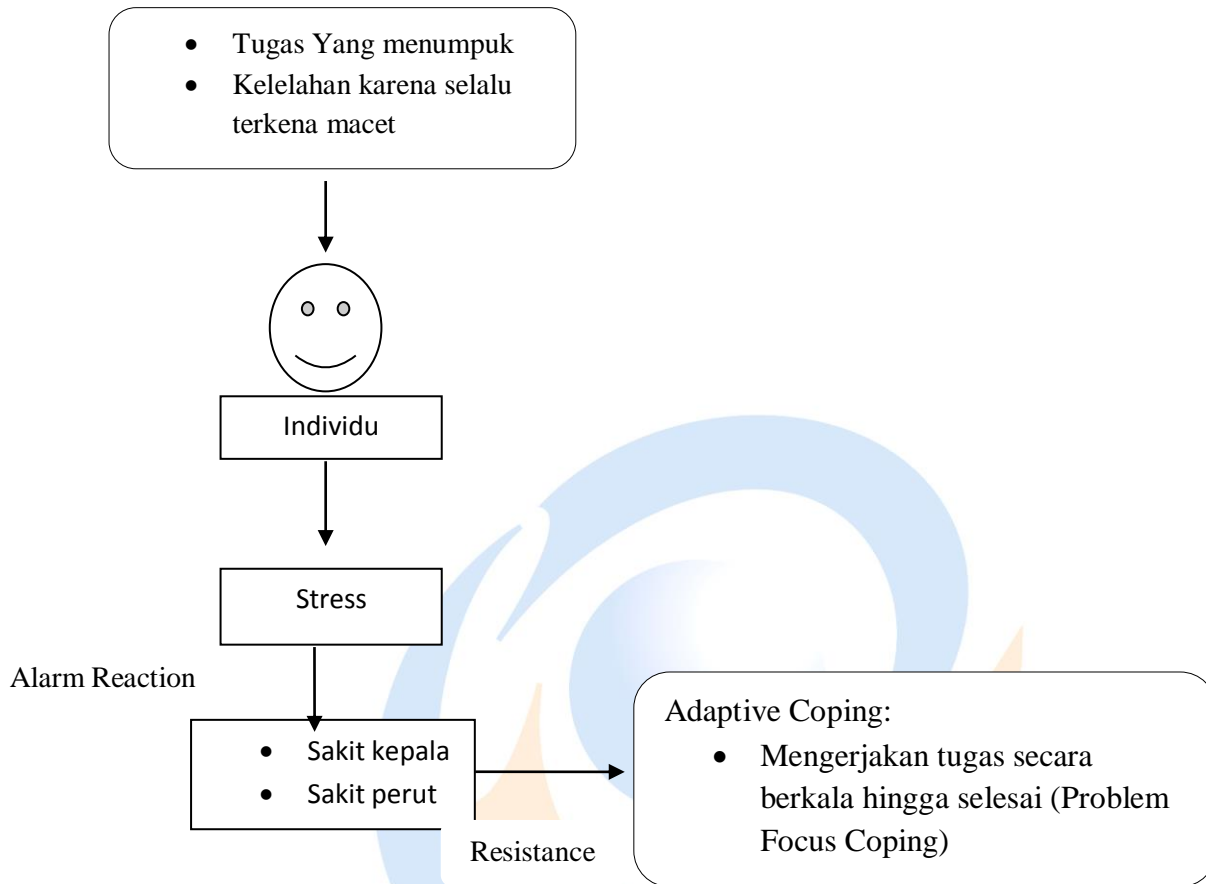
- Tugas Yang menumpuk
- Kelelahan karena selalu terkena macet

Individu

Stress

Alarm Reaction

- Sakit kepala
- Sakit perut

Resistance

Adaptive Coping:
- Mengerjakan tugas secara berkala hingga selesai (Problem Focus Coping)